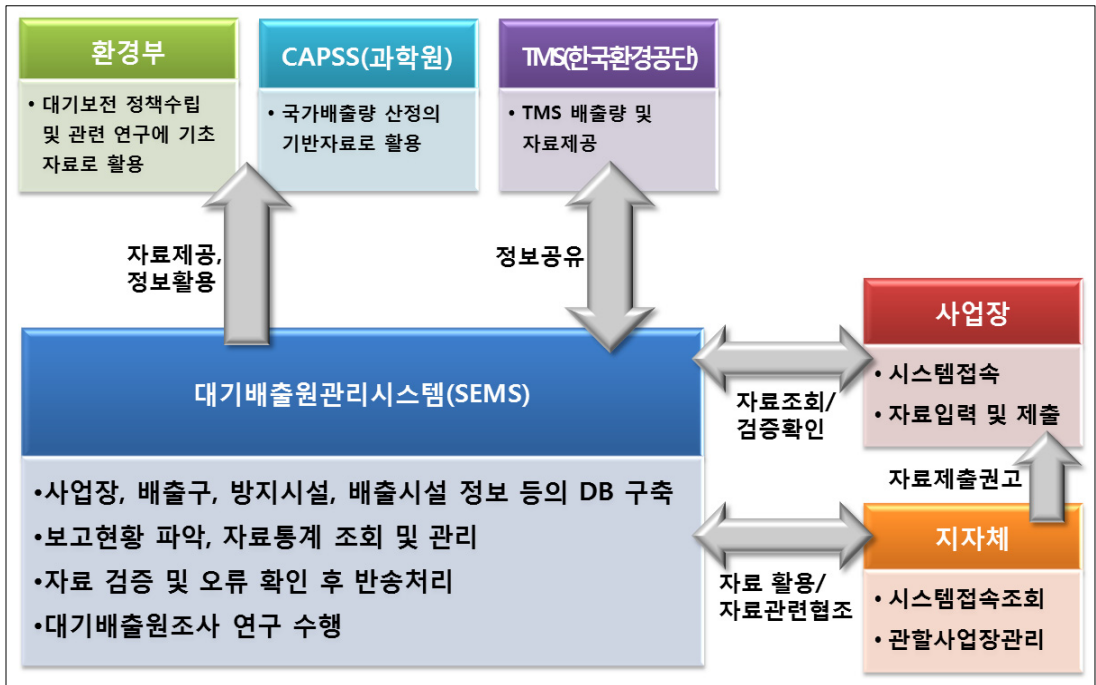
환경부

• 대기보전 정책수립 및 관련 연구에 기초 자료로 활용

CAPSS(과학원)

• 국가배출량 산정의 기반자료로 활용

TMS(한국환경공단)

• TMS 배출량 및 자료제공

자료제공, 정보활용

정보공유

사업장

• 시스템접속

• 자료입력 및 제출

대기배출원관리시스템(SEMS)

자료조회/ 검증확인

•사업장, 배출구, 방지시설, 배출시설 정보 등의 DB 구축

•보고현황 파악, 자료통계 조회 및 관리

•자료 검증 및 오류 확인 후 반송처리

•대기배출원조사 연구 수행

자료제출권고

지자체

자료 활용/ 자료관련협조

• 시스템접속조회

• 관할사업장관리